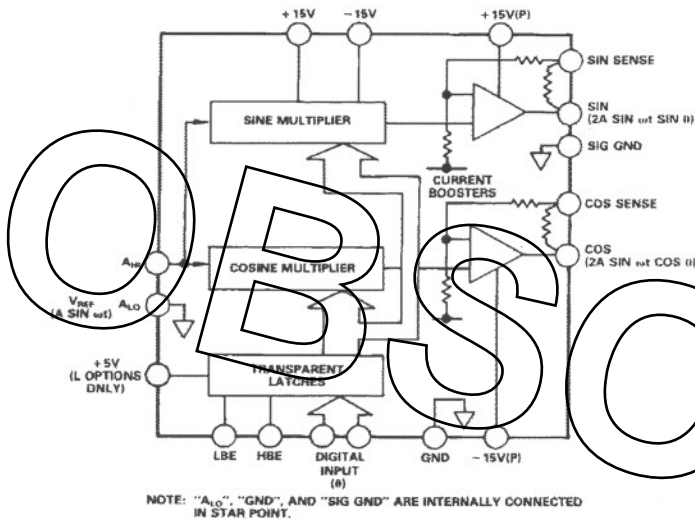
+15V
−15V
+15V(P)
SIN SENSE
SINE MULTIPLIER
SIN
(2A SIN ωt SIN θ)
SIG GND
CURRENT BOOSTERS
COS SENSE
$A_{HI}$
COSINE MULTIPLIER
COS
(2A SIN ωt COS θ)
$V_{REF}$
(A SIN ωt)
$A_{LO}$
+5V
(L OPTIONS ONLY)
TRANSPARENT LATCHES
LBE
HBE
DIGITAL INPUT
(θ)
GND
−15V(P)
NOTE: "$A_{LO}$", "GND", AND "SIG GND" ARE INTERNALLY CONNECTED IN STAR POINT.
OBSO